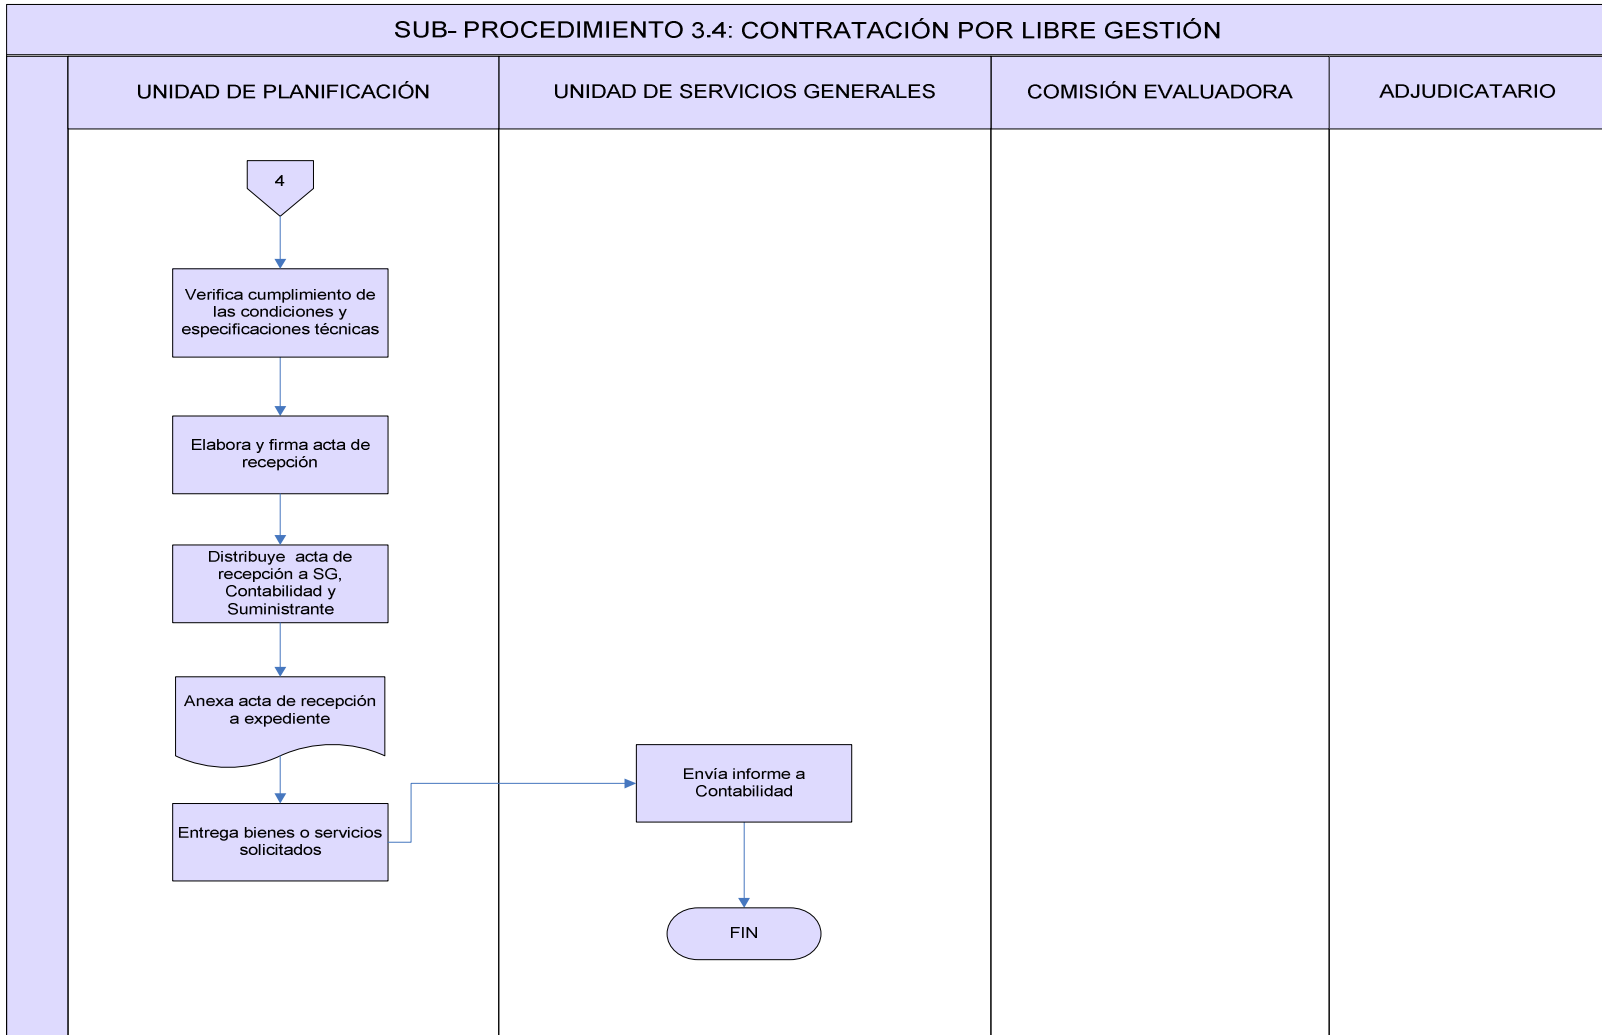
SUB- PROCEDIMIENTO 3.4: CONTRATACIÓN POR LIBRE GESTIÓN

UNIDAD DE PLANIFICACIÓN

UNIDAD DE SERVICIOS GENERALES

COMISIÓN EVALUADORA

ADJUDICATARIO

4

Verifica cumplimiento de las condiciones y especificaciones técnicas

Elabora y firma acta de recepción

Distribuye acta de recepción a SG, Contabilidad y Suministrante

Anexa acta de recepción a expediente

Entrega bienes o servicios solicitados

Envía informe a Contabilidad

FIN